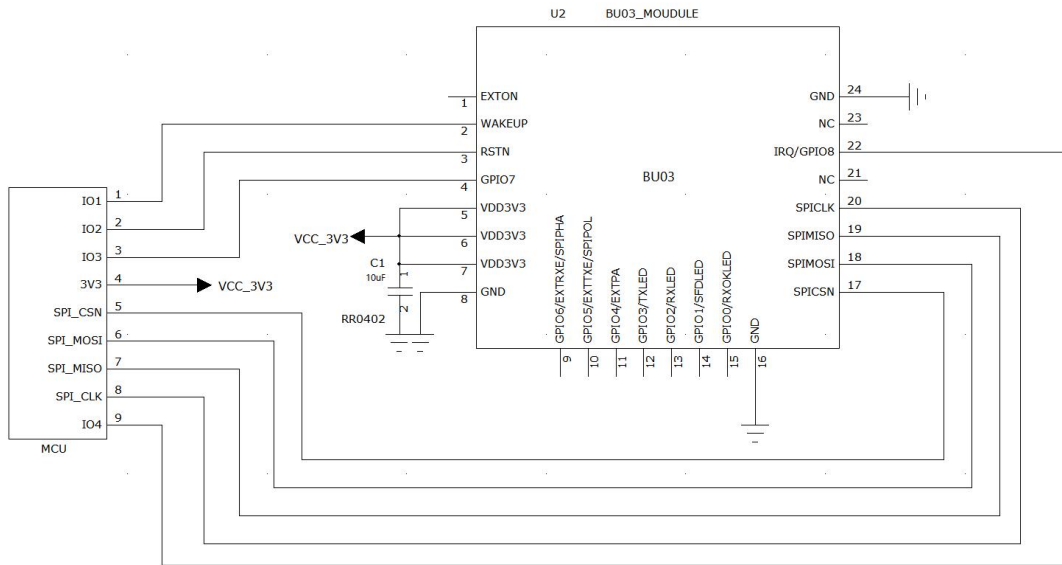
U2 BU03_MOUDULE

BU03

1 EXTON
2 WAKEUP
3 RSTN
4 GPIO7
5 VDD3V3
6 VDD3V3
7 VDD3V3
8 GND

24 GND
23 NC
22 IRQ/GPIO8
21 NC
20 SPICLK
19 SPIMISO
18 SPIMOSI
17 SPICSN

9 GPIO6/EXTRXE/SPIPHA
10 GPIO5/EXTTXE/SPIPOL
11 GPIO4/EXTPA
12 GPIO3/TXLED
13 GPIO2/RXLED
14 GPIO1/SFDLED
15 GPIO0/RXOKLED
16 GND

VCC_3V3
C1
10uF
1
2
RR0402

1 IO1
2 IO2
3 IO3
4 3V3
5 SPI_CSN
6 SPI_MOSI
7 SPI_MISO
8 SPI_CLK
9 IO4
MCU

VCC_3V3